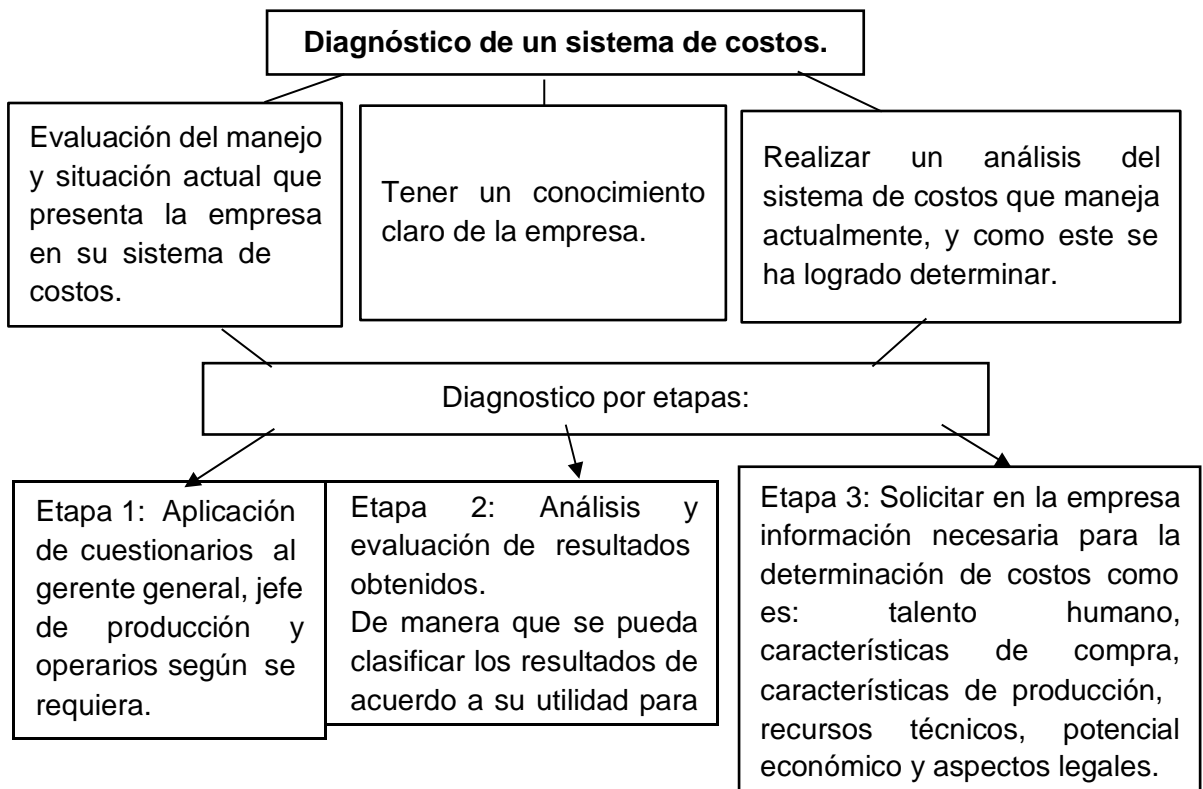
Diagnóstico de un sistema de costos.

Evaluación del manejo y situación actual que presenta la empresa en su sistema de costos.

Tener un conocimiento claro de la empresa.

Realizar un análisis del sistema de costos que maneja actualmente, y como este se ha logrado determinar.

Diagnostico por etapas:

Etapa 1: Aplicación de cuestionarios al gerente general, jefe de producción y operarios según se requiera.

Etapa 2: Análisis y evaluación de resultados obtenidos.
De manera que se pueda clasificar los resultados de acuerdo a su utilidad para

Etapa 3: Solicitar en la empresa información necesaria para la determinación de costos como es: talento humano, características de compra, características de producción, recursos técnicos, potencial económico y aspectos legales.